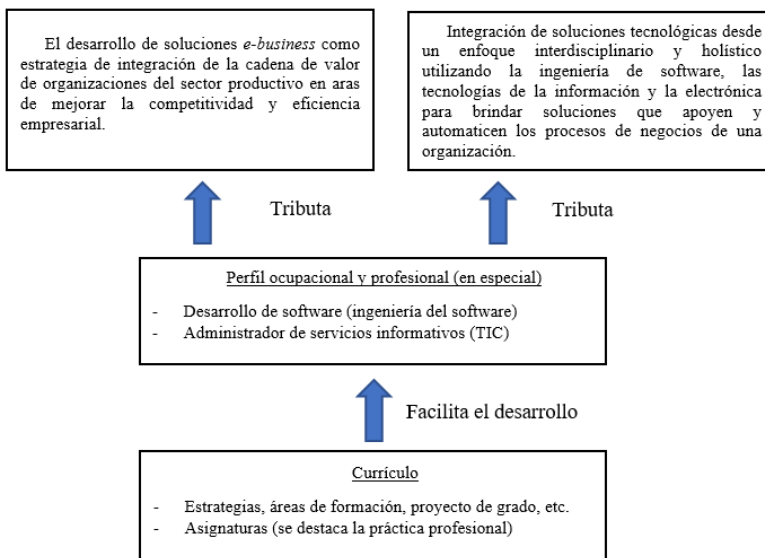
El desarrollo de soluciones *e-business* como estrategia de integración de la cadena de valor de organizaciones del sector productivo en aras de mejorar la competitividad y eficiencia empresarial.

Integración de soluciones tecnológicas desde un enfoque interdisciplinario y holístico utilizando la ingeniería de software, las tecnologías de la información y la electrónica para brindar soluciones que apoyen y automaticen los procesos de negocios de una organización.

Tributa

Tributa

Perfil ocupacional y profesional (en especial)

- Desarrollo de software (ingeniería del software)
- Administrador de servicios informativos (TIC)

Facilita el desarrollo

Currículo

- Estrategias, áreas de formación, proyecto de grado, etc.
- Asignaturas (se destaca la práctica profesional)